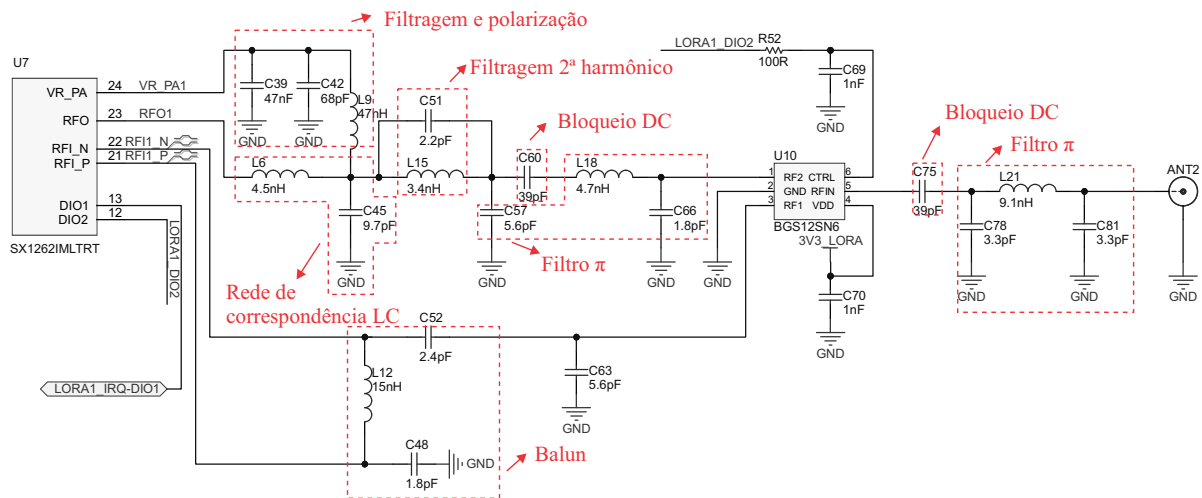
Filtragem e polarização

U7

VR_PA
RFO
RFI_N
RFI_P
DIO1
DIO2
SX1262IMLTRT

24 VR_PA1
23 RFO1
22 RFI1_N
21 RFI1_P
13
12

LORA1_DIO2

LORA1_IRQ-DIO1

C39
47nF
GND

C42
68pF
GND

L9
47nH

Filtragem 2ª harmônico

C51
2.2pF

L15
3.4nH

L6
4.5nH

C45
9.7pF
GND

Rede de correspondência LC

Bloqueio DC

C60
39pF

L18
4.7nH

C57
5.6pF
GND

C66
1.8pF
GND

Filtro π

LORA1_DIO2
R52
100R

C69
1nF
GND

U10
RF2 CTRL
GND RFIN
RF1 VDD
1 2 3
6 5 4
BGS12SN6
3V3_LORA

C70
1nF
GND

GND

Bloqueio DC

C75
39pF

Filtro π

L21
9.1nH

C78
3.3pF
GND

C81
3.3pF
GND

ANT2
GND

C52
2.4pF

C63
5.6pF
GND

L12
15nH

C48
1.8pF
GND

Balun